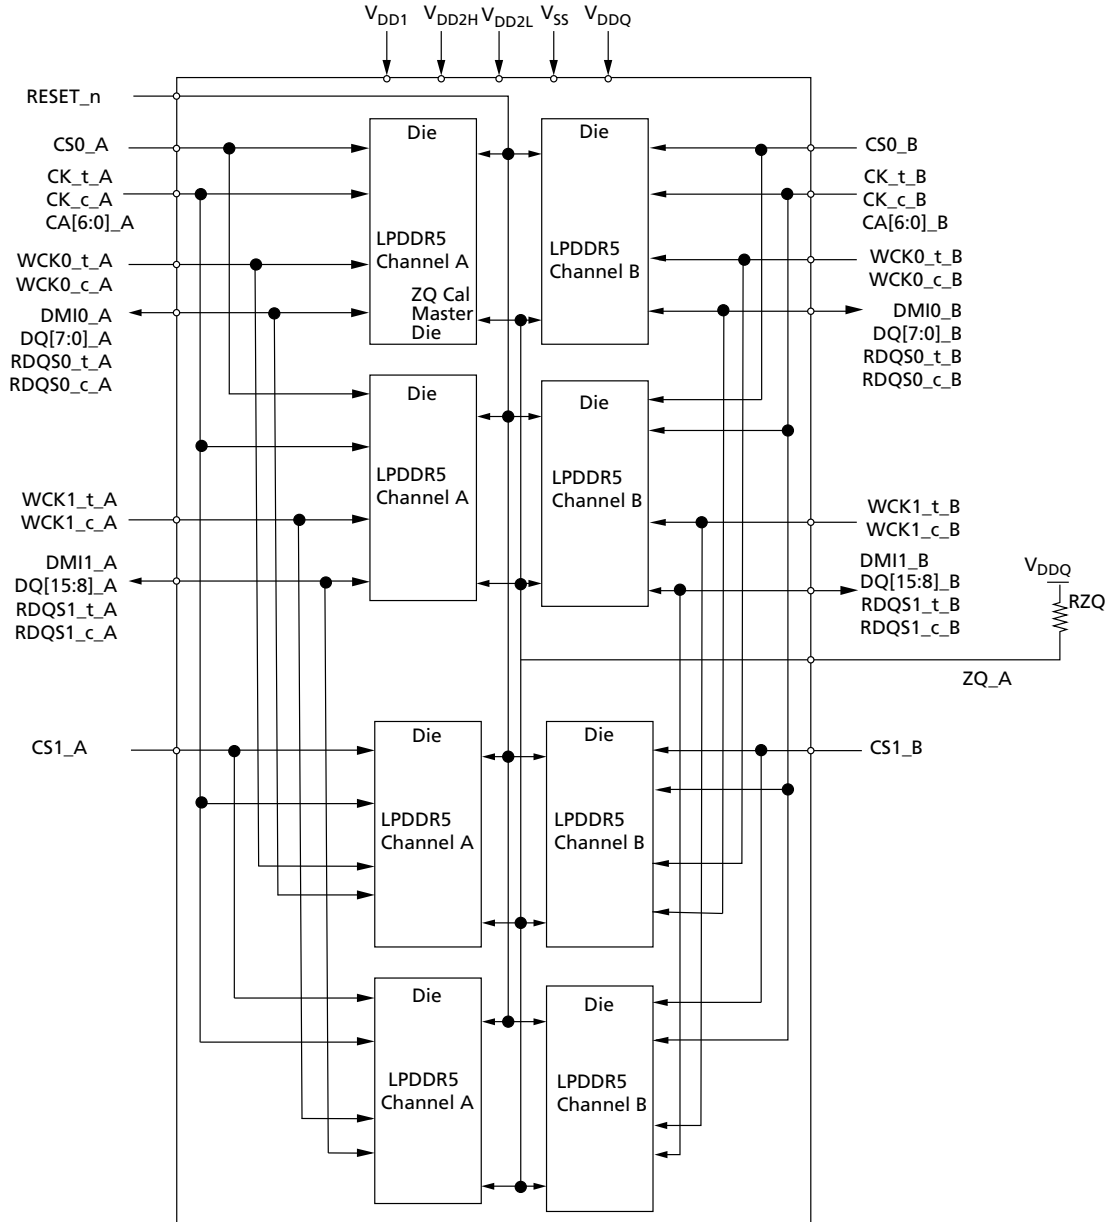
$V_{DD1}$ $V_{DD2H}$ $V_{DD2L}$ $V_{SS}$ $V_{DDQ}$

RESET_n

CS0_A
CK_t_A
CK_c_A
CA[6:0]_A
WCK0_t_A
WCK0_c_A
DMI0_A
DQ[7:0]_A
RDQS0_t_A
RDQS0_c_A

Die
LPDDR5
Channel A
ZQ Cal
Master
Die

Die
LPDDR5
Channel B

CS0_B
CK_t_B
CK_c_B
CA[6:0]_B
WCK0_t_B
WCK0_c_B
DMI0_B
DQ[7:0]_B
RDQS0_t_B
RDQS0_c_B

Die
LPDDR5
Channel A

Die
LPDDR5
Channel B

WCK1_t_A
WCK1_c_A
DMI1_A
DQ[15:8]_A
RDQS1_t_A
RDQS1_c_A

WCK1_t_B
WCK1_c_B
DMI1_B
DQ[15:8]_B
RDQS1_t_B
RDQS1_c_B

$V_{DDQ}$
RZQ
ZQ_A

CS1_A

Die
LPDDR5
Channel A

Die
LPDDR5
Channel B

CS1_B

Die
LPDDR5
Channel A

Die
LPDDR5
Channel B